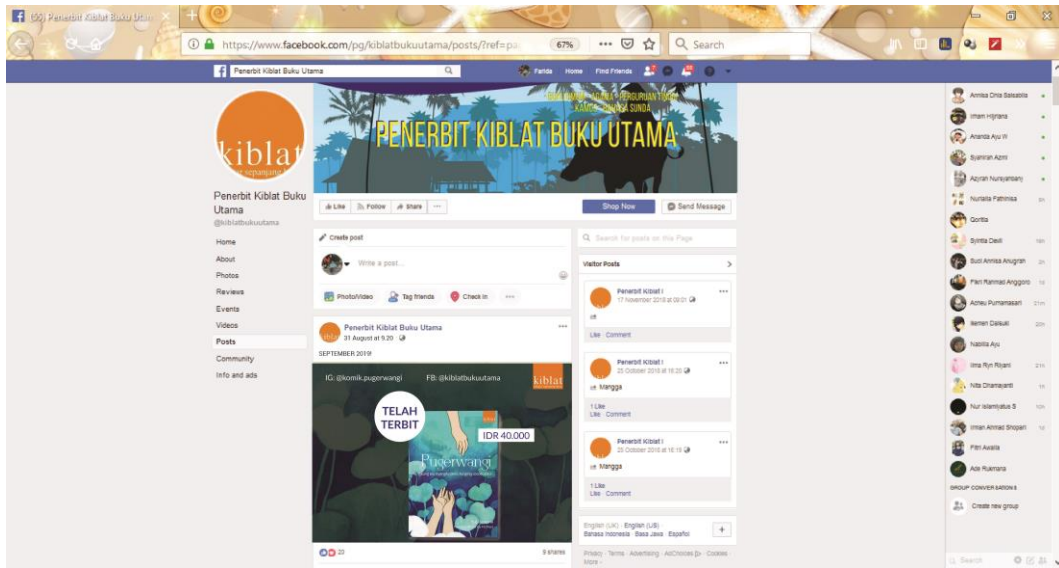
(5) Penerbit Kiblat Buku Utam

https://www.facebook.com/pg/kiblatbukuutama/posts/?ref=pa 67% Search

Penerbit Kiblat Buku Utama Farida Home Find Friends

kiblat

Penerbit Kiblat Buku Utama
@kiblatbukuutama

Home
About
Photos
Reviews
Events
Videos
Posts
Community
Info and ads

PENERBIT KIBLAT BUKU UTAMA

Like Follow Share Shop Now Send Message

Create post
Write a post...
Photo/Video Tag friends Check in

Penerbit Kiblat Buku Utama
31 August at 9.20
SEPTEMBER 2019!

IG: @komik.pugerwangi FB: @kiblatbukuutama kiblat
TELAH TERBIT
IDR 40.000
Pugerwangi

23 9 shares

Search for posts on this Page

Visitor Posts

Penerbit Kiblat I
17 November 2018 at 09:01
ok
Like Comment

Penerbit Kiblat I
25 October 2018 at 16:20
Mangga
1 Like
Like Comment

Penerbit Kiblat I
25 October 2018 at 16:19
Mangga
1 Like
Like Comment

English (UK) · English (US) · Bahasa Indonesia · Basa Jawa · Español
Privacy · Terms · Advertising · AdChoices · Cookies · More

Annisa Chla Salsabila
Ilham Hijriana
Ananda Ayu W
Syahiran Azmi
Alzyran Nursyamsany
Nurlaila Fathinisa
Gorilla
Syinta Dewi
Suci Annisa Anugrah
Fitri Rahmadi Anggoro
Acheu Purnamasari
Ilemen Daisuki
Nabilla Ayu
Irma Ryn Riyani
Nita Dhamayanti
Nur Islamiyatus S
Irman Ahmad Shopari
Fitri Awalia
Ade Rukmana
GROUP CONVERSATIONS
Create new group
Search